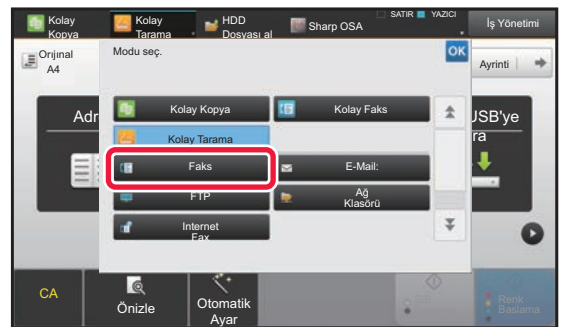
Kolay Kopya
Kolay Tarama
HDD Dosyası al
Sharp OSA
SATIR
YAZICI
İş Yönetimi
Orijinal A4
Modu seç.
OK
Ayrinti
Adr
USB'ye
ra
Kolay Kopya
Kolay Faks
Kolay Tarama
Faks
E-Mail:
FTP
Ağ Klasörü
Internet Fax
CA
Önizle
Otomatik Ayar
Renk Başlama